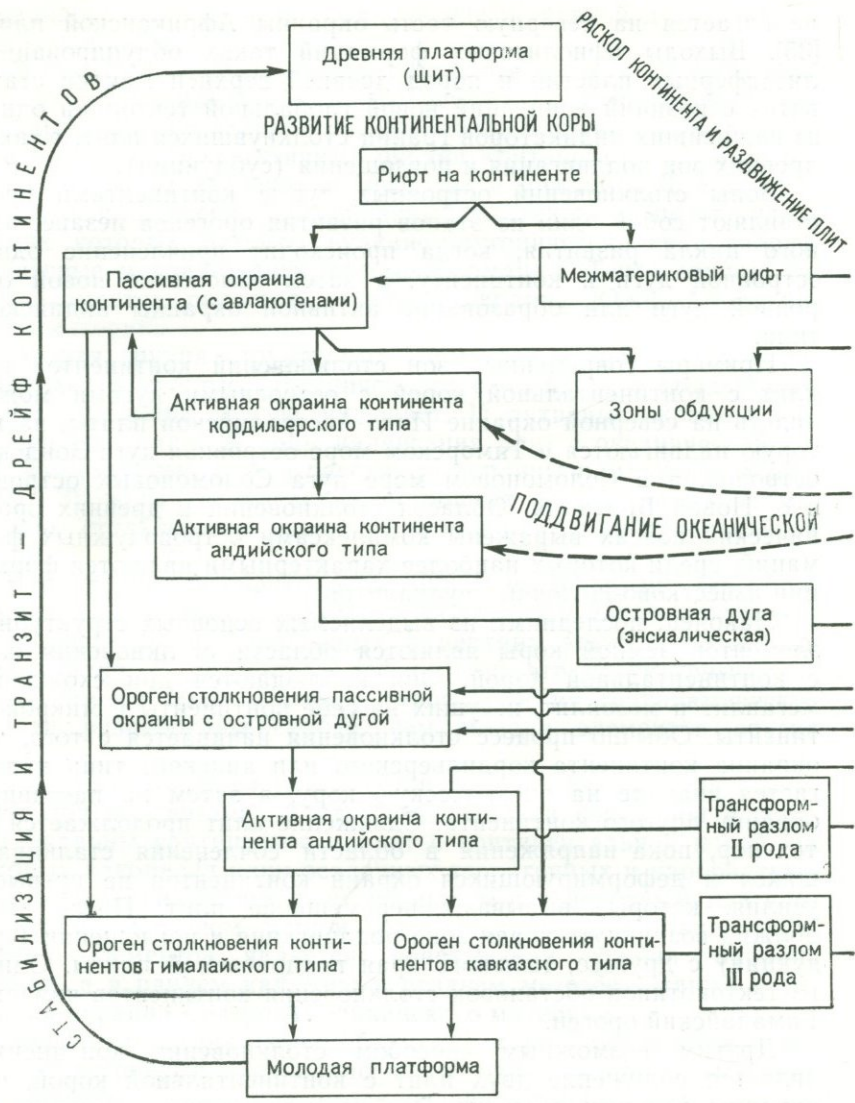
Древняя платформа (щит)

РАСКОЛ КОНТИНЕНТА И РАЗДВИЖЕНИЕ ПЛИТ

РАЗВИТИЕ КОНТИНЕНТАЛЬНОЙ КОРЫ

Рифт на континенте

Пассивная окраина континента (с авлакогенами)

Межматериковый рифт

Активная окраина континента кордильерского типа

Зоны обдукции

ПОДДВИГАНИЕ ОКЕАНИЧЕСКОЙ

Активная окраина континента андийского типа

Островная дуга (энсиалическая)

Ороген столкновения пассивной окраины с островной дугой

Активная окраина континента андийского типа

Трансформный разлом II рода

Ороген столкновения континентов гималайского типа

Ороген столкновения континентов кавказского типа

Трансформный разлом III рода

Молодая платформа

СТАБИЛИЗАЦИЯ И ТРАНЗИТ — ДРЕЙФ КОНТИНЕНТОВ